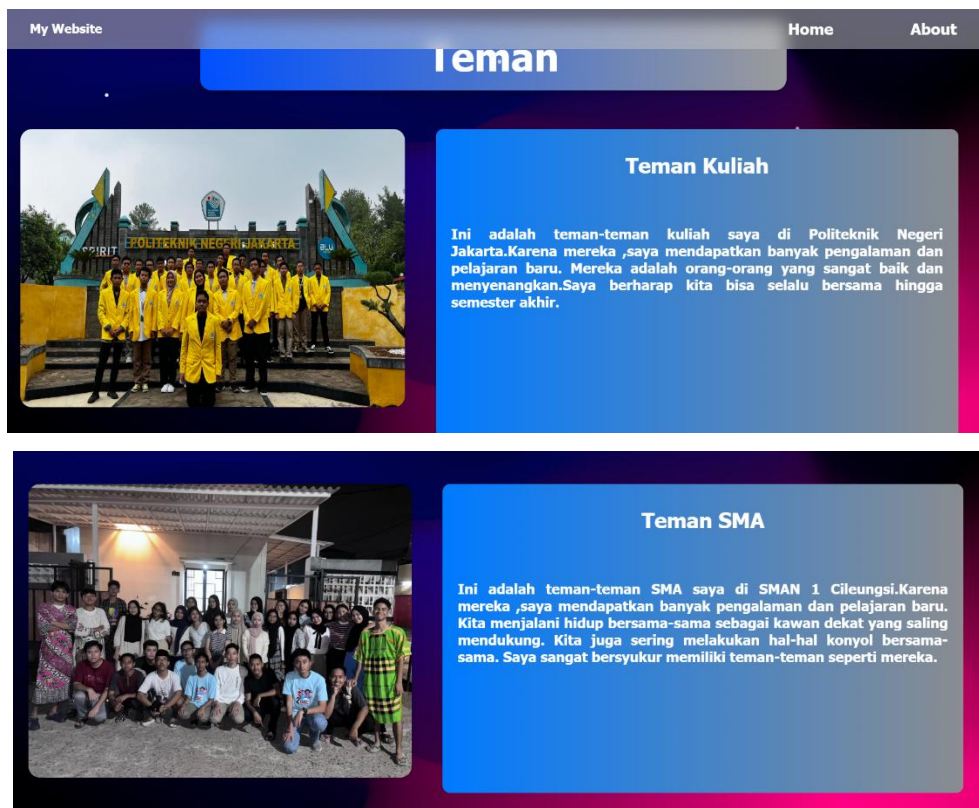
My Website

Home

About

Teman

POLITEKNIK NEGERI JAKARTA

SPIRIT

Teman Kuliah

Ini adalah teman-teman kuliah saya di Politeknik Negeri Jakarta.Karena mereka ,saya mendapatkan banyak pengalaman dan pelajaran baru. Mereka adalah orang-orang yang sangat baik dan menyenangkan.Saya berharap kita bisa selalu bersama hingga semester akhir.

Teman SMA

Ini adalah teman-teman SMA saya di SMAN 1 Cileungsi.Karena mereka ,saya mendapatkan banyak pengalaman dan pelajaran baru. Kita menjalani hidup bersama-sama sebagai kawan dekat yang saling mendukung. Kita juga sering melakukan hal-hal konyol bersama-sama. Saya sangat bersyukur memiliki teman-teman seperti mereka.